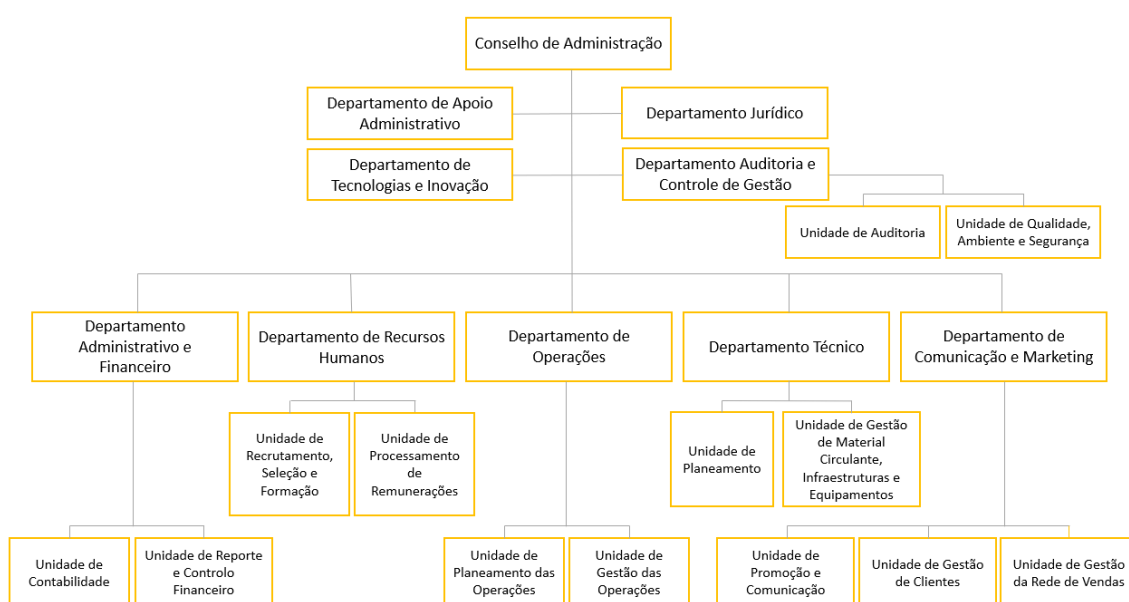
Conselho de Administração

Departamento de Apoio Administrativo

Departamento Jurídico

Departamento de Tecnologias e Inovação

Departamento Auditoria e Controle de Gestão

Unidade de Auditoria

Unidade de Qualidade, Ambiente e Segurança

Departamento Administrativo e Financeiro

Departamento de Recursos Humanos

Departamento de Operações

Departamento Técnico

Departamento de Comunicação e Marketing

Unidade de Recrutamento, Seleção e Formação

Unidade de Processamento de Remunerações

Unidade de Planeamento

Unidade de Gestão de Material Circulante, Infraestruturas e Equipamentos

Unidade de Contabilidade

Unidade de Reporte e Controlo Financeiro

Unidade de Planeamento das Operações

Unidade de Gestão das Operações

Unidade de Promoção e Comunicação

Unidade de Gestão de Clientes

Unidade de Gestão da Rede de Vendas